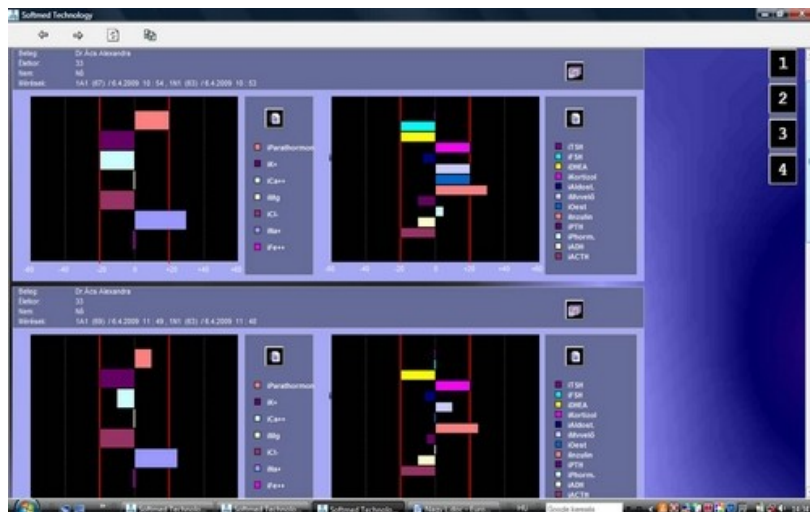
Softmed Technology

Beteg: Dr Ács Alexandra
Életkor: 33
Nem: Nő
Mérések: 1A1 (87) / 6.4.2009 10:54, 1N1 (83) / 6.4.2009 10:53

iParathormon
iK+
iCa++
iMg
iCl-
iNa+
iFe++

-60 -40 -20 0 +20 +40 +60

iTSH
iFSH
iDHEA
iKortizol
iAldost.
iNövelő
iOest
iInzulin
iPTH
iPhorm.
iADH
iACTH

-60 -40 -20 0 +20 +40 +60

Beteg: Dr Ács Alexandra
Életkor: 33
Nem: Nő
Mérések: 1A1 (88) / 6.4.2009 11:49, 1N1 (83) / 6.4.2009 11:48

iParathormon
iK+
iCa++
iMg
iCl-
iNa+
iFe++

iTSH
iFSH
iDHEA
iKortizol
iAldost.
iNövelő
iOest
iInzulin
iPTH
iPhorm.
iADH
iACTH

1
2
3
4

Softmed Technolo...
Softmed Technolo...
Softmed Technolo...
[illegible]
HU
Google keresés